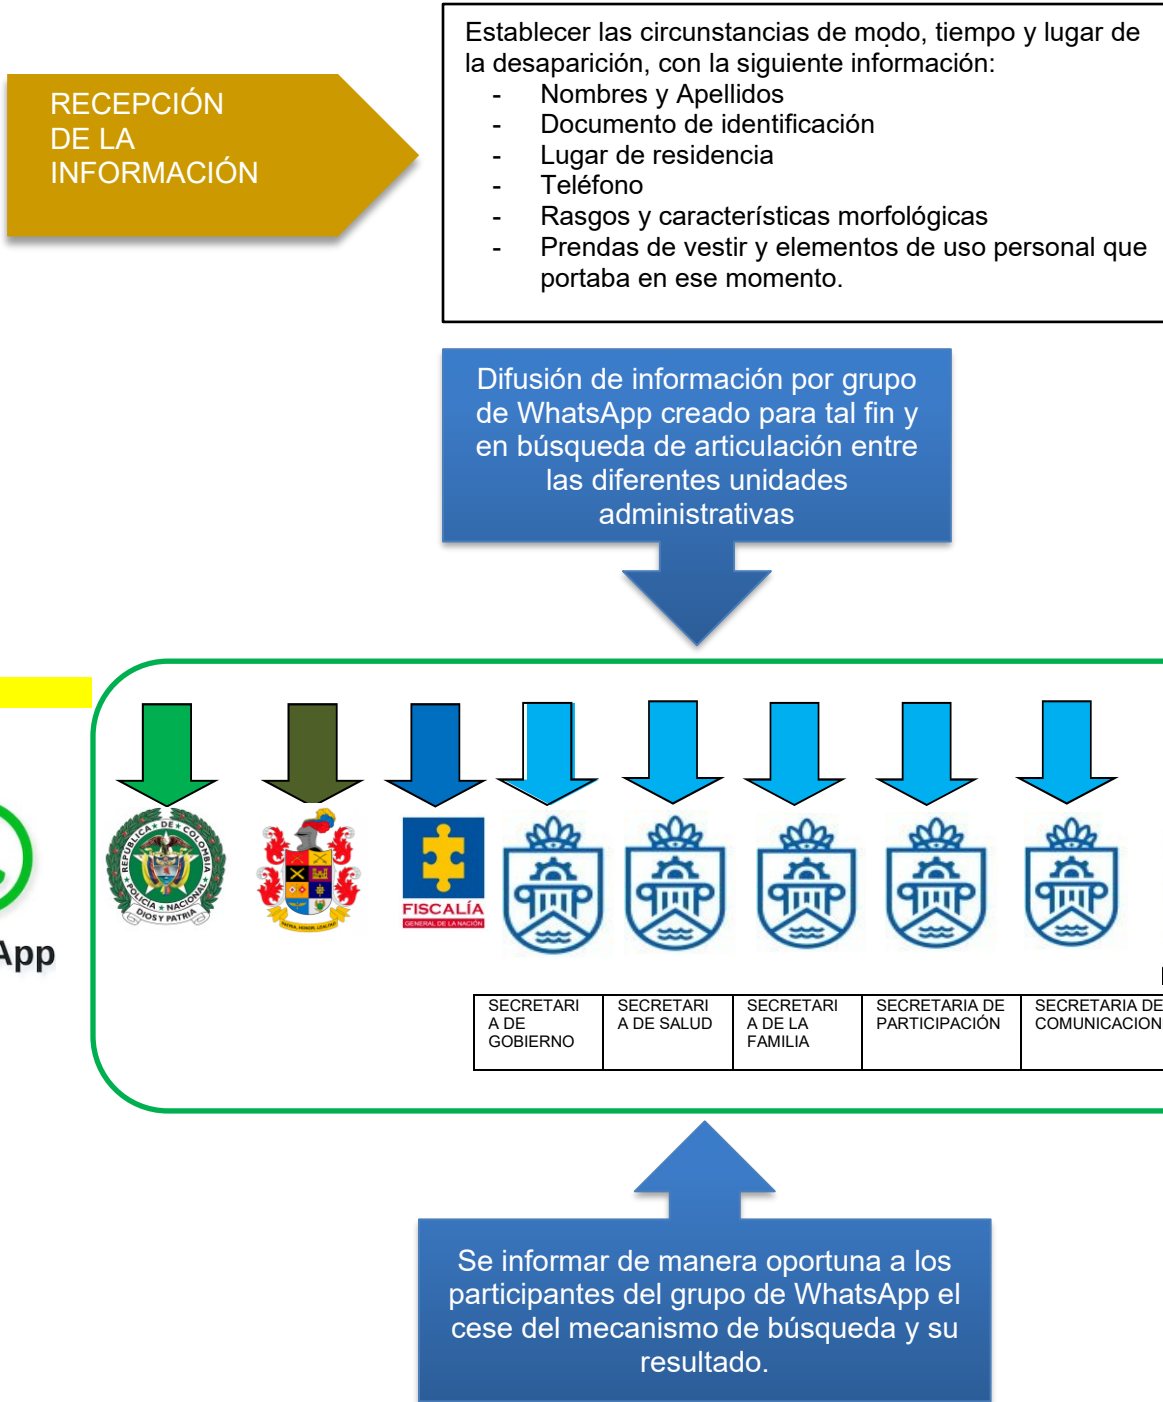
RECEPCIÓN DE LA INFORMACIÓN

Establecer las circunstancias de modo, tiempo y lugar de la desaparición, con la siguiente información:
- Nombres y Apellidos
- Documento de identificación
- Lugar de residencia
- Teléfono
- Rasgos y características morfológicas
- Prendas de vestir y elementos de uso personal que portaba en ese momento.

Difusión de información por grupo de WhatsApp creado para tal fin y en búsqueda de articulación entre las diferentes unidades administrativas

App

REPÚBLICA DE COLOMBIA POLICÍA NACIONAL DIOS Y PATRIA

PATRIA, HONOR, LEALTAD

FISCALÍA GENERAL DE LA NACIÓN

| SECRETARIA DE GOBIERNO | SECRETARIA DE SALUD | SECRETARIA DE LA FAMILIA | SECRETARIA DE PARTICIPACIÓN | SECRETARIA DE COMUNICACION |
|---|---|---|---|---|

Se informar de manera oportuna a los participantes del grupo de WhatsApp el cese del mecanismo de búsqueda y su resultado.